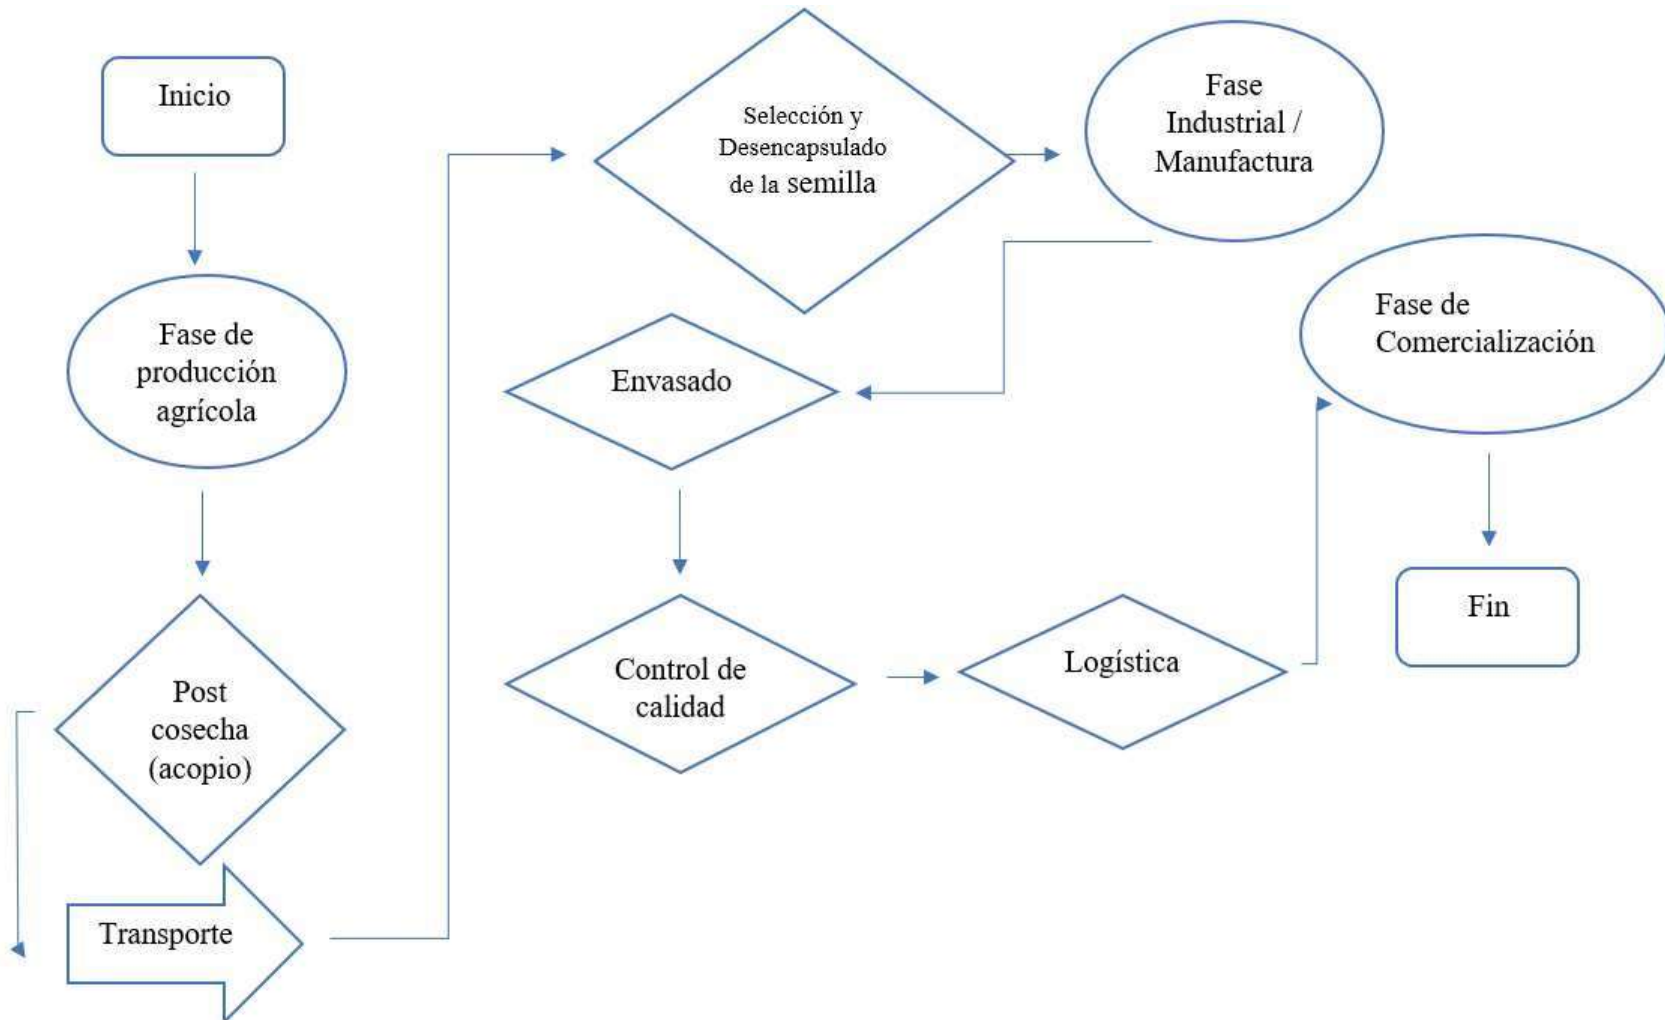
Inicio

Fase de producción agrícola

Post cosecha (acopio)

Transporte

Selección y Desencapsulado de la semilla

Fase Industrial / Manufactura

Envasado

Control de calidad

Logística

Fase de Comercialización

Fin